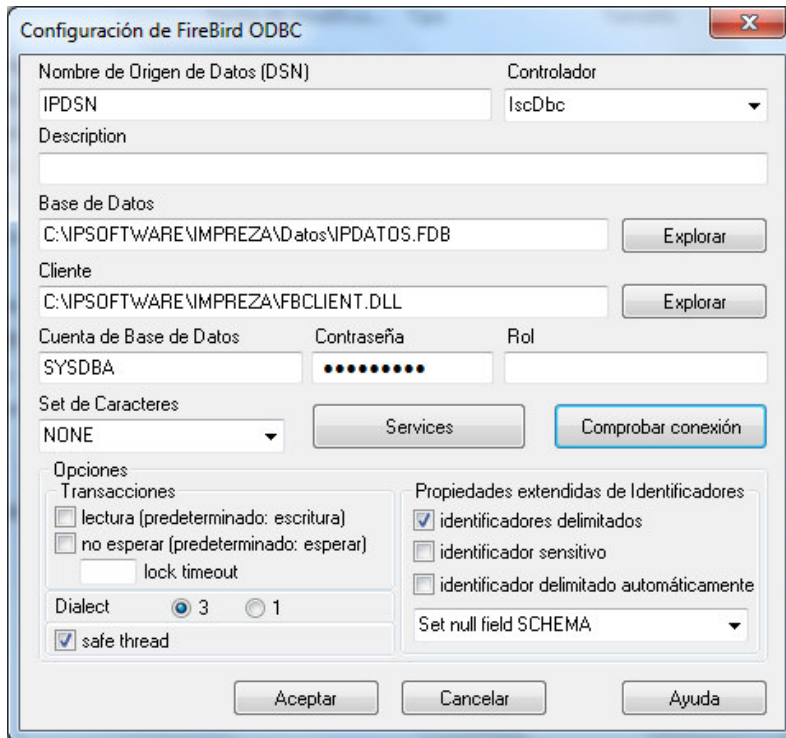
Configuración de FireBird ODBC

Nombre de Origen de Datos (DSN)
IPDSN

Controlador
IscDbc

Description

Base de Datos
C:\IPSOFTWARE\IMPREZA\Datos\IPDATOS.FDB
Explorar

Cliente
C:\IPSOFTWARE\IMPREZA\FBCLIENT.DLL
Explorar

Cuenta de Base de Datos
SYSDBA

Contraseña
•••••••••

Rol

Set de Caracteres
NONE

Services

Comprobar conexión

Opciones
Transacciones
lectura (predeterminado: escritura)
no esperar (predeterminado: esperar)
lock timeout

Dialect 3 1
safe thread

Propiedades extendidas de Identificadores
identificadores delimitados
identificador sensitivo
identificador delimitado automáticamente
Set null field SCHEMA

Aceptar
Cancelar
Ayuda